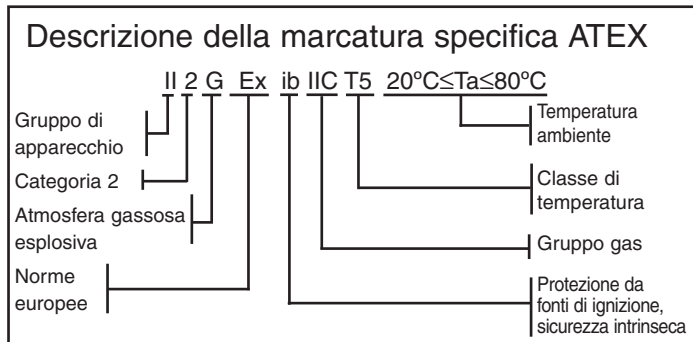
Descrizione della marcatura specifica ATEX

II 2 G Ex ib IIC T5 20ºC≤Ta≤80ºC

Gruppo di apparecchio

Categoria 2

Atmosfera gassosa esplosiva

Norme europee

Temperatura ambiente

Classe di temperatura

Gruppo gas

Protezione da fonti di ignizione, sicurezza intrinseca